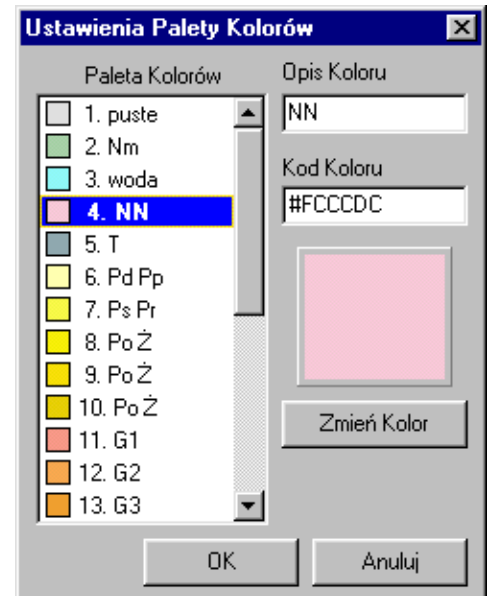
Ustawienia Palety Kolorów

Paleta Kolorów

1. puste
2. Nm
3. woda
4. NN
5. T
6. Pd Pp
7. Ps Pr
8. Po Ż
9. Po Ż
10. Po Ż
11. G1
12. G2
13. G3

Opis Koloru

NN

Kod Koloru

#FCCCDC

Zmień Kolor

OK

Anuluj